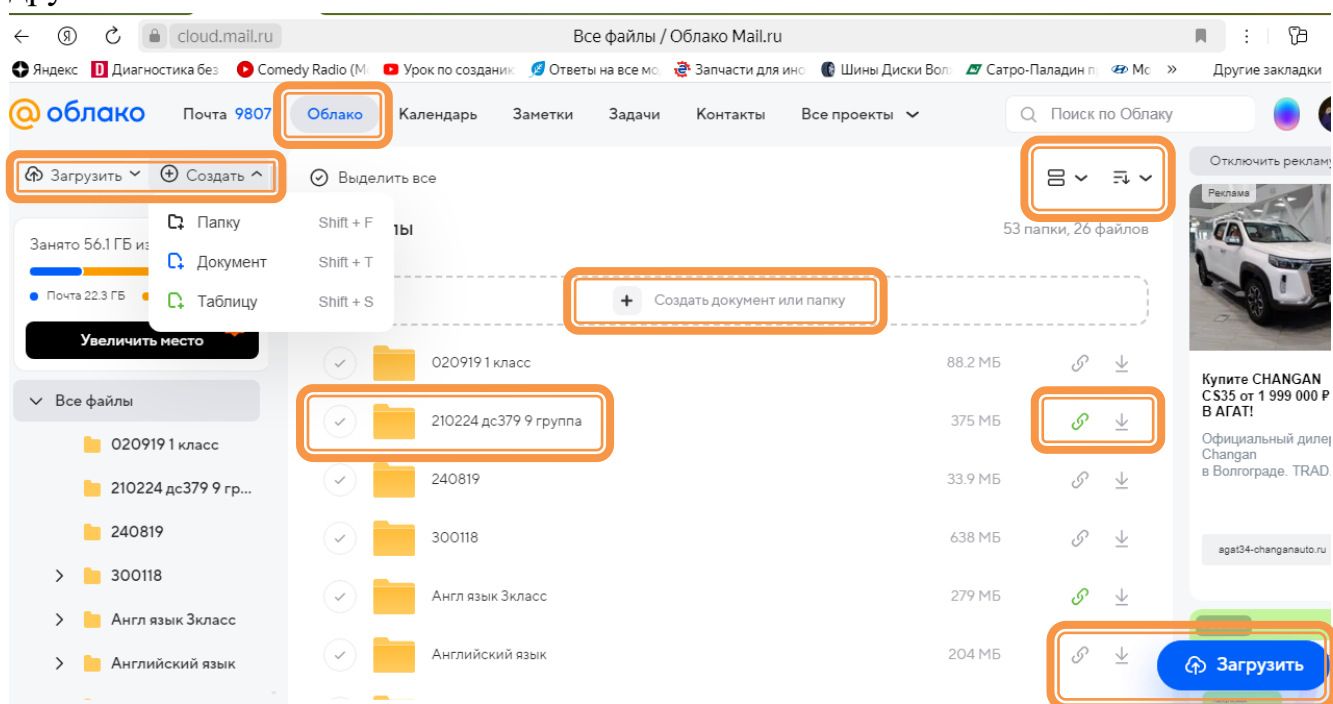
cloud.mail.ru
Все файлы / Облако Mail.ru

Яндекс  Диагностика без  Comedy Radio (М  Урок по создани  Ответы на все мо  Запчасти для ин  Шины Диски Вол  Сатро-Паладин п  Мо  »  Другие закладки

облако  Почта 9807  Облако  Календарь  Заметки  Задачи  Контакты  Все проекты  Поиск по Облаку

Загрузить  Создать
Выделить все
Папку  Shift + F
Документ  Shift + T
Таблицу  Shift + S
ы
53 папки, 26 файлов
Занято 56.1 ГБ из
Почта 22.3 ГБ
Увеличить место
Создать документ или папку

Все файлы
020919 1 класс
210224 дс379 9 гр...
240819
300118
Англ язык 3класс
Английский язык

| | |
|---|---|
| 020919 1 класс | 88.2 МБ |
| 210224 дс379 9 группа | 375 МБ |
| 240819 | 33.9 МБ |
| 300118 | 638 МБ |
| Англ язык 3класс | 279 МБ |
| Английский язык | 204 МБ |

Отключить рекламу
Реклама
Купите CHANGAN CS35 от 1 999 000 ₽ В АГАТ!
Официальный дилер Changan в Волгограде. TRAD
agat34-changanauto.ru
Загрузить